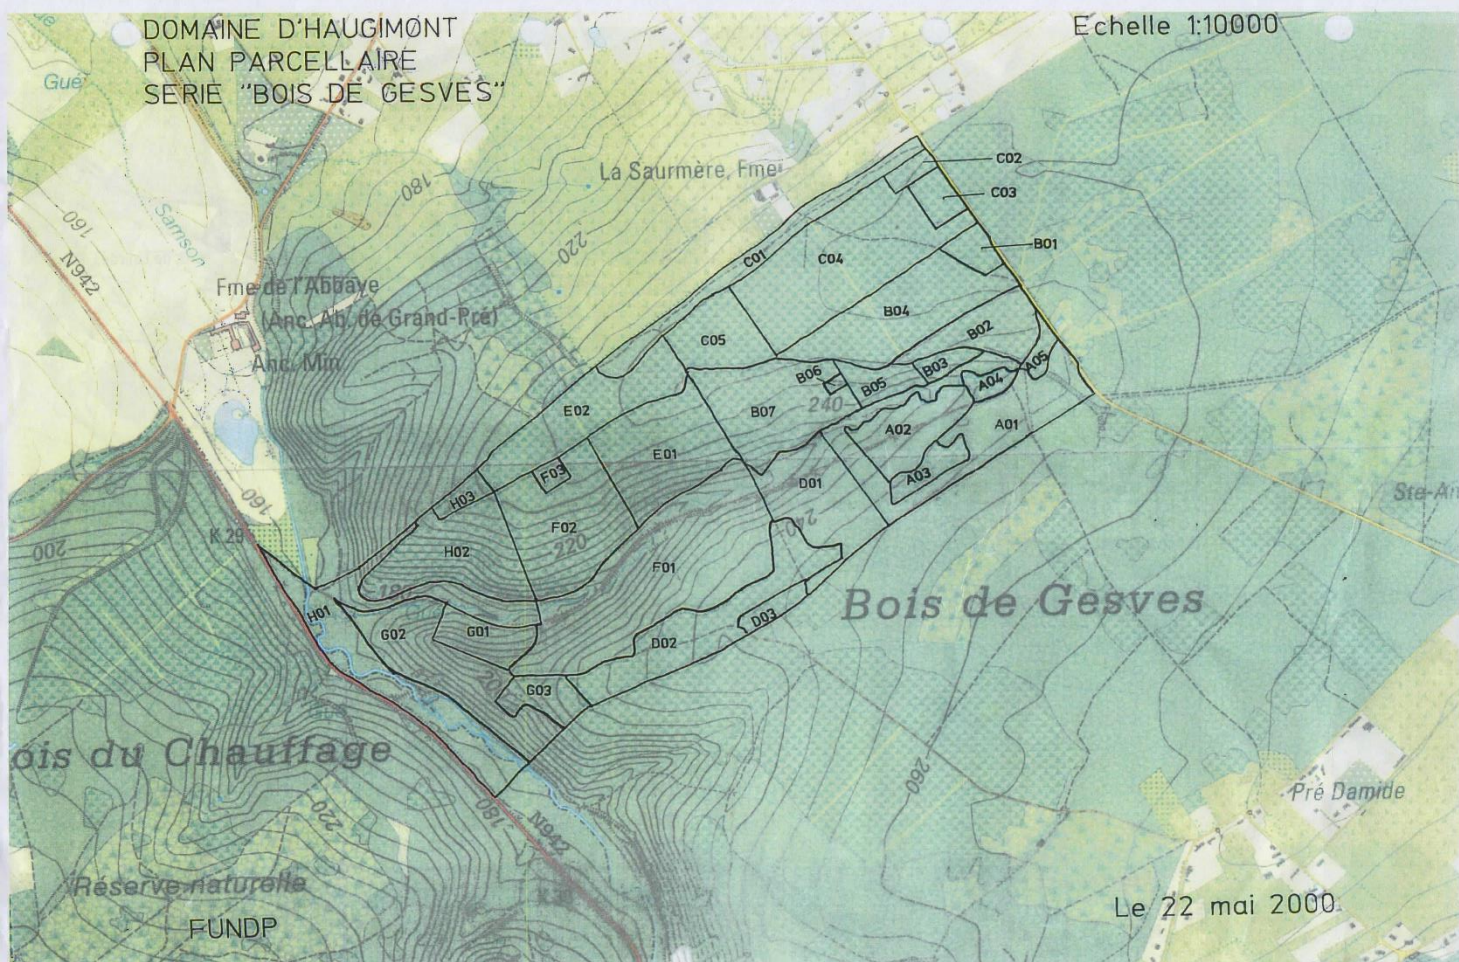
DOMAINE D'HAUGIMONT
PLAN PARCELLAIRE
SERIE "BOIS DE GESVES"

Echelle 1:10000

Gué

La Saurmère, Fme

Samson

N942

160

180

220

Fme de l'Abbaye
(Anc. Ab. de Grand-Pré)
Anc. Mln

C02
C03
B01
C01
C04
B04
B02
C05
B06
B05
B03
A04
A05
E02
B07
240
A02
A01
E01
F03
A03
D01
H03
Ste-An
K29
200
H02
F02
220
F01
240
Bois de Gesves
H01
G02
G01
D03
D02
G03
ois du Chauffage
260
Pré Damide
N942
Réserve naturelle
FUNDP
Le 22 mai 2000